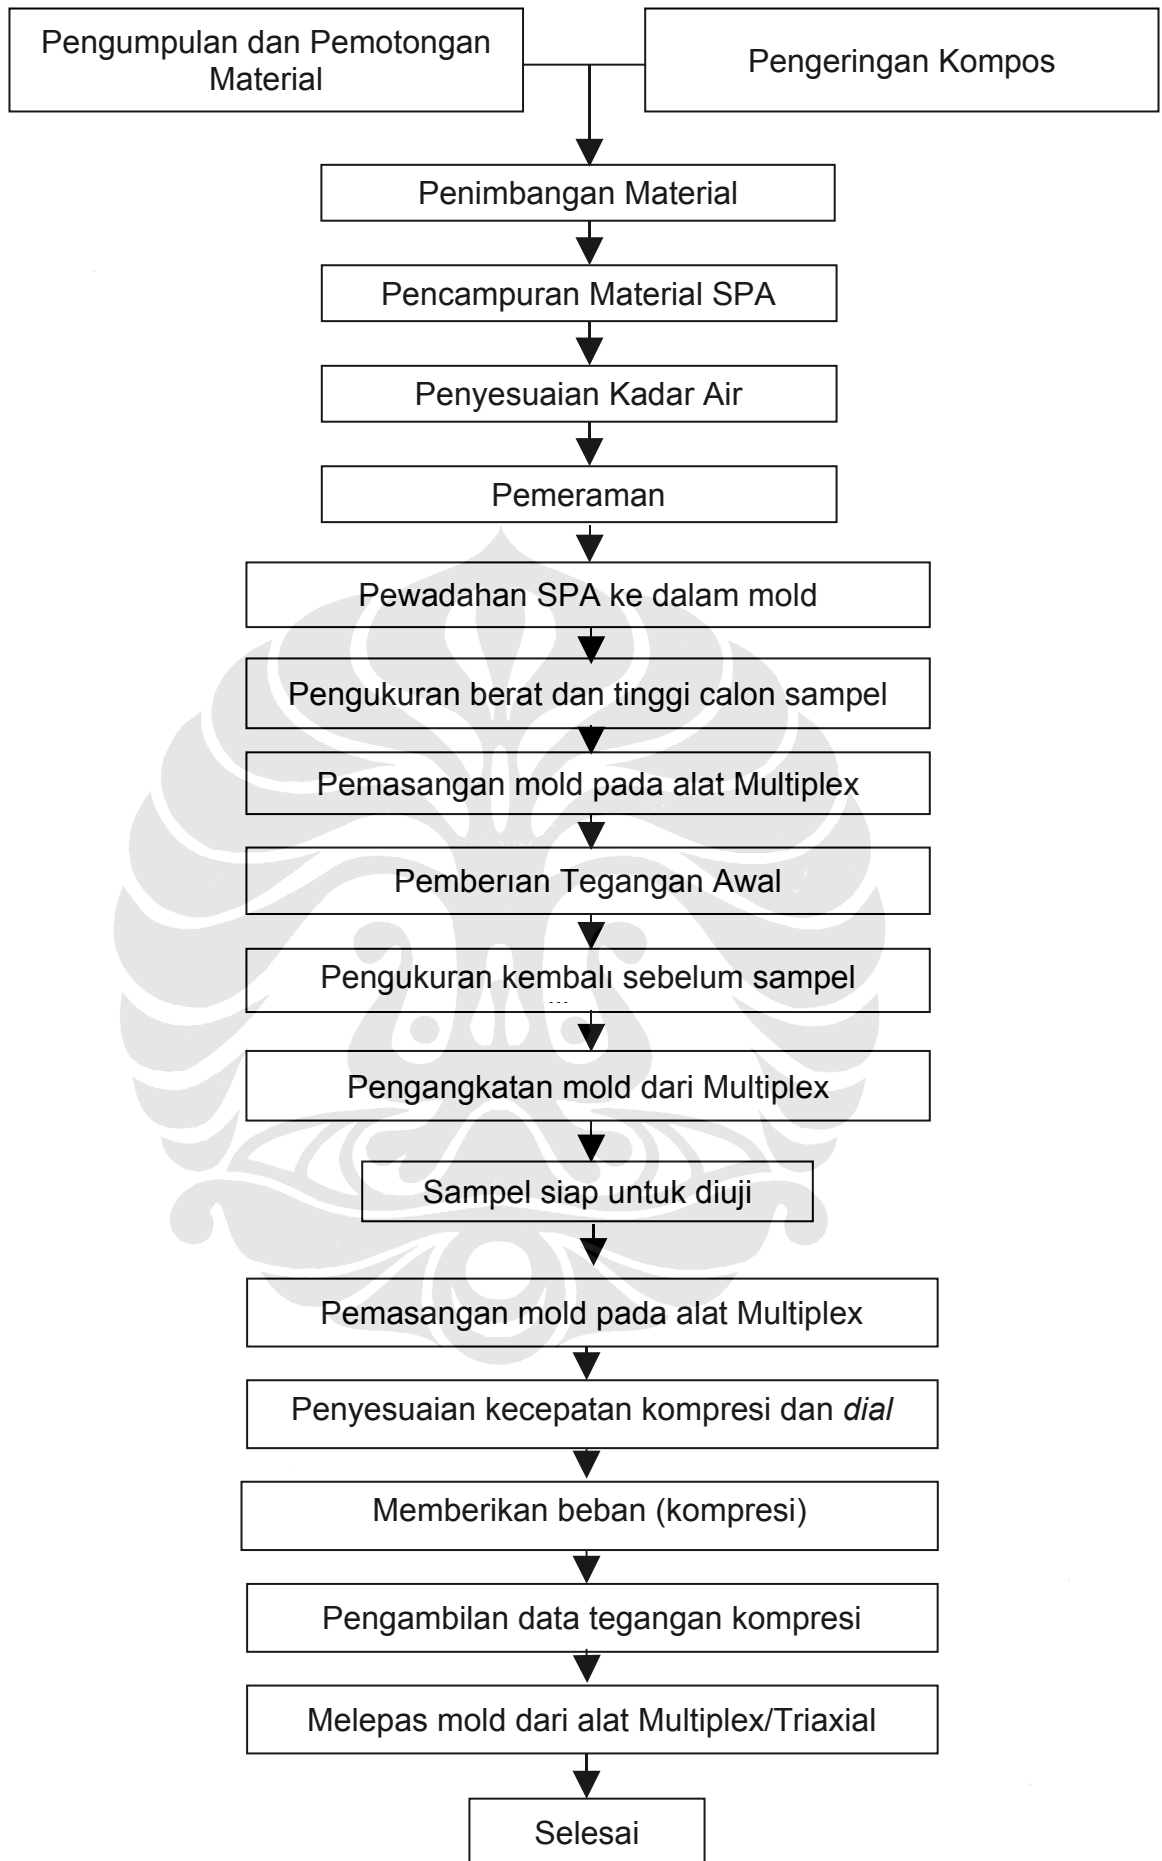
Pengumpulan dan Pemotongan Material

Pengeringan Kompos

Penimbangan Material

Pencampuran Material SPA

Penyesuaian Kadar Air

Pemeraman

Pewadahan SPA ke dalam mold

Pengukuran berat dan tinggi calon sampel

Pemasangan mold pada alat Multiplex

Pemberian Tegangan Awal

Pengukuran kembali sebelum sampel

Pengangkatan mold dari Multiplex

Sampel siap untuk diuji

Pemasangan mold pada alat Multiplex

Penyesuaian kecepatan kompresi dan *dial*

Memberikan beban (kompresi)

Pengambilan data tegangan kompresi

Melepas mold dari alat Multiplex/Triaxial

Selesai